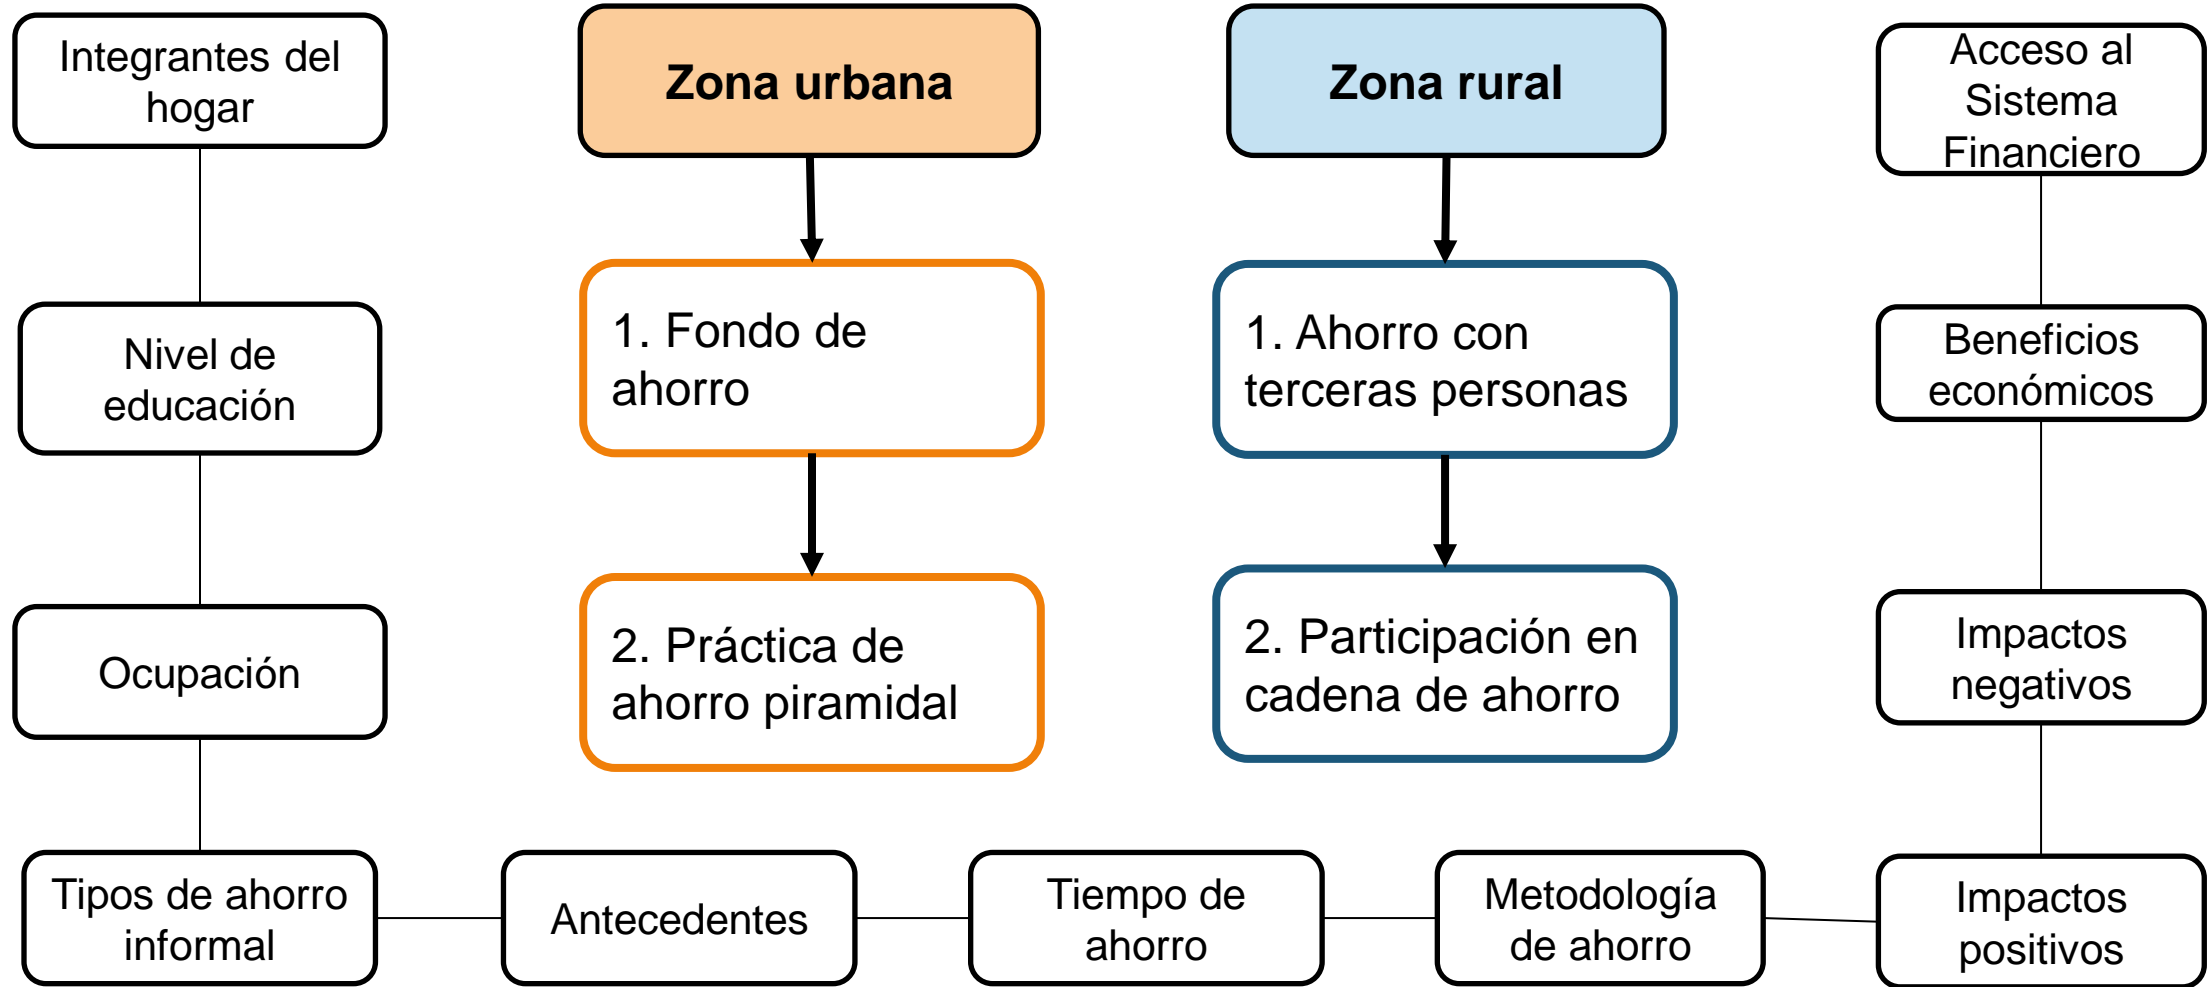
Integrantes del hogar

Zona urbana

Zona rural

Acceso al Sistema Financiero

Nivel de educación

1. Fondo de ahorro

1. Ahorro con terceras personas

Beneficios económicos

Ocupación

2. Práctica de ahorro piramidal

2. Participación en cadena de ahorro

Impactos negativos

Tipos de ahorro informal

Antecedentes

Tiempo de ahorro

Metodología de ahorro

Impactos positivos